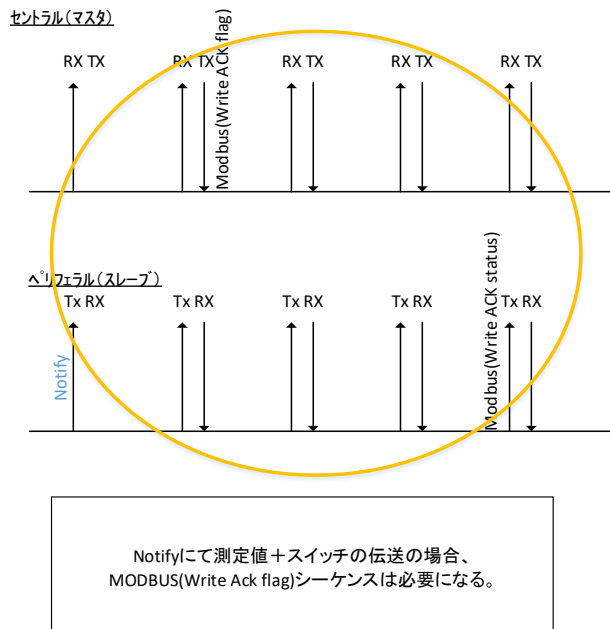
セントラル（マスタ）

RX TX

RX TX

Modbus(Write ACK flag)

RX TX

RX TX

RX TX

ペリフェラル（スレーブ）

Tx RX

Notify

Tx RX

Tx RX

Tx RX

Modbus(Write ACK status)

Tx RX

Notifyにて測定値＋スイッチの伝送の場合、
MODBUS(Write Ack flag)シーケンスは必要になる。